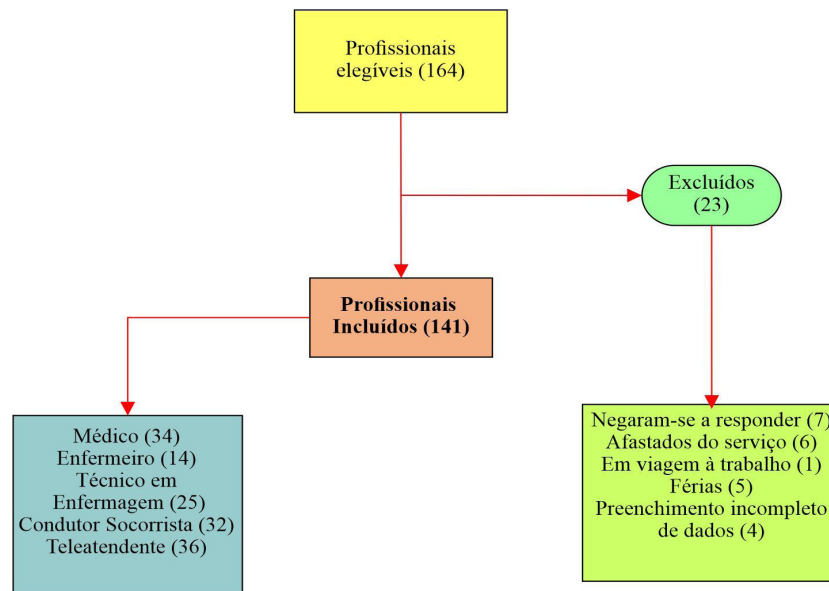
Profissionais elegíveis (164)

Excluídos (23)

**Profissionais Incluídos (141)**

Médico (34)
Enfermeiro (14)
Técnico em Enfermagem (25)
Condutor Socorrista (32)
Teleatendente (36)

Negaram-se a responder (7)
Afastados do serviço (6)
Em viagem à trabalho (1)
Férias (5)
Preenchimento incompleto de dados (4)